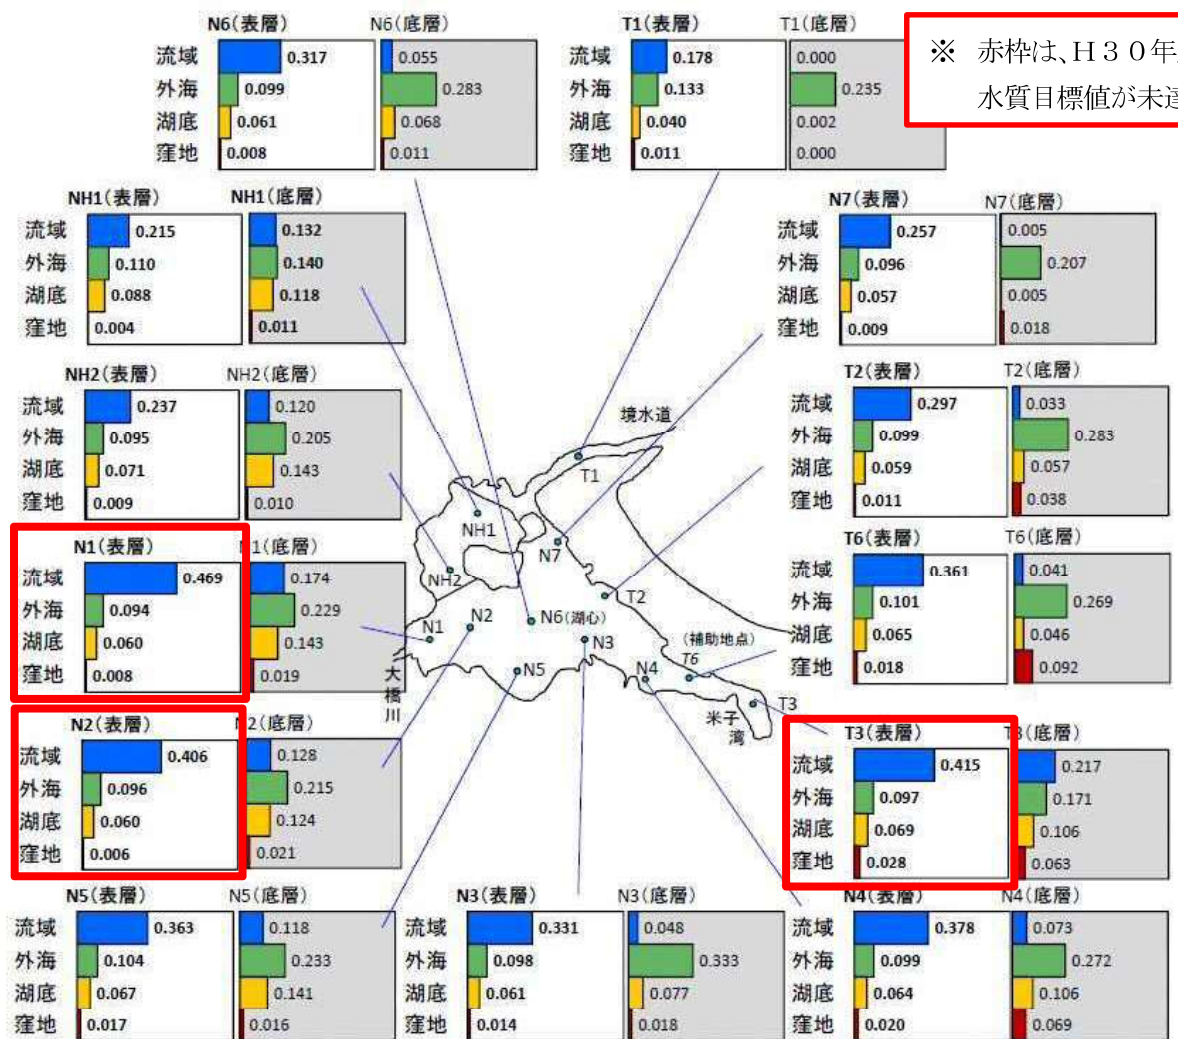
N6(表層)
流域 0.317
外海 0.099
湖底 0.061
窪地 0.008

N6(底層)
0.055
0.283
0.068
0.011

T1(表層)
流域 0.178
外海 0.133
湖底 0.040
窪地 0.011

T1(底層)
0.000
0.235
0.002
0.000

※ 赤枠は、H30年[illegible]
水質目標値が未達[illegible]

NH1(表層)
流域 0.215
外海 0.110
湖底 0.088
窪地 0.004

NH1(底層)
0.132
0.140
0.118
0.011

N7(表層)
流域 0.257
外海 0.096
湖底 0.057
窪地 0.009

N7(底層)
0.005
0.207
0.005
0.018

NH2(表層)
流域 0.237
外海 0.095
湖底 0.071
窪地 0.009

NH2(底層)
0.120
0.205
0.143
0.010

T2(表層)
流域 0.297
外海 0.099
湖底 0.059
窪地 0.011

T2(底層)
0.033
0.283
0.057
0.038

境水道
T1
NH1
N7
NH2
N2
N1
N6(湖心)
T2
N3
(補助地点)
T6
N4
N5
T3
大橋川
米子湾

N1(表層)
流域 0.469
外海 0.094
湖底 0.060
窪地 0.008

N1(底層)
0.174
0.229
0.143
0.019

T6(表層)
流域 0.361
外海 0.101
湖底 0.065
窪地 0.018

T6(底層)
0.041
0.269
0.046
0.092

N2(表層)
流域 0.406
外海 0.096
湖底 0.060
窪地 0.006

N2(底層)
0.128
0.215
0.124
0.021

T3(表層)
流域 0.415
外海 0.097
湖底 0.069
窪地 0.028

T3(底層)
0.217
0.171
0.106
0.063

N5(表層)
流域 0.363
外海 0.104
湖底 0.067
窪地 0.017

N5(底層)
0.118
0.233
0.141
0.016

N3(表層)
流域 0.331
外海 0.098
湖底 0.061
窪地 0.014

N3(底層)
0.048
0.333
0.077
0.018

N4(表層)
流域 0.378
外海 0.099
湖底 0.064
窪地 0.020

N4(底層)
0.073
0.272
0.106
0.069